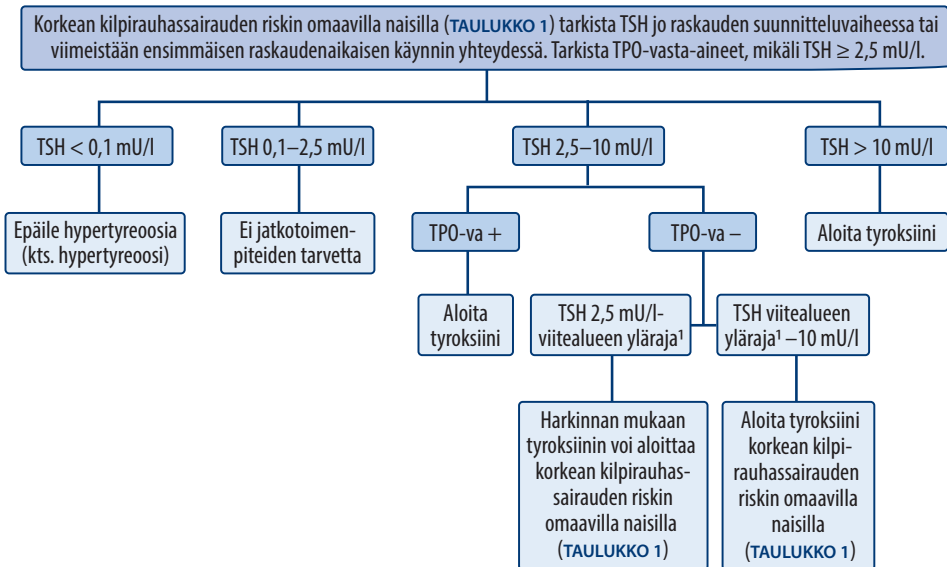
Korkean kilpirauhassairauden riskin omaavilla naisilla (TAULUKKO 1) tarkista TSH jo raskauden suunnitteluvaiheessa tai viimeistään ensimmäisen raskaudenaikaisen käynnin yhteydessä. Tarkista TPO-vasta-aineet, mikäli TSH ≥ 2,5 mU/l.

TSH < 0,1 mU/l

Epäile hypertyreoosia (kts. hypertyreoosi)

TSH 0,1–2,5 mU/l

Ei jatkotoimenpiteiden tarvetta

TSH 2,5–10 mU/l

TPO-va +

Aloita tyroksiini

TPO-va –

TSH 2,5 mU/l-viitealueen yläraja¹

Harkinnan mukaan tyroksiinin voi aloittaa korkean kilpirauhassairauden riskin omaavilla naisilla (TAULUKKO 1)

TSH viitealueen yläraja¹ –10 mU/l

Aloita tyroksiini korkean kilpirauhassairauden riskin omaavilla naisilla (TAULUKKO 1)

TSH > 10 mU/l

Aloita tyroksiini